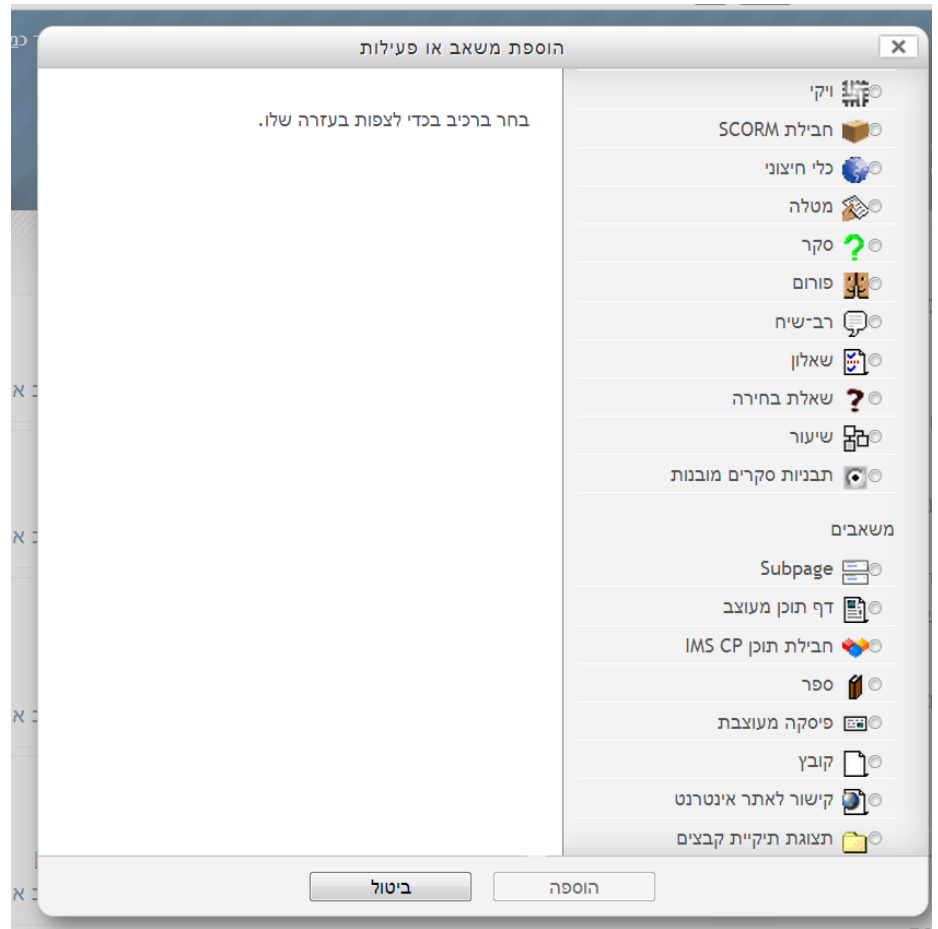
הוספת משאב או פעילות

X

ויקי
חבילת SCORM
כלי חיצוני
מטלה
סקר
פורום
רב-שיח
שאלון
שאלת בחירה
שיעור
תבניות סקרים מובנות

משאבים

Subpage
דף תוכן מעוצב
חבילת תוכן IMS CP
ספר
פיסקה מעוצבת
קובץ
קישור לאתר אינטרנט
תצוגת תיקיית קבצים

בחר ברכיב בכדי לצפות בעזרה שלו.

הוספה
ביטול